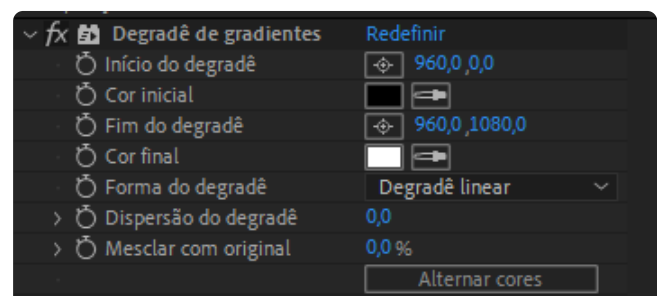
fx Degradê de gradientes Redefinir

Início do degradê 960,0 ,0,0

Cor inicial

Fim do degradê 960,0 ,1080,0

Cor final

Forma do degradê Degradê linear

Dispersão do degradê 0,0

Mesclar com original 0,0 %

Alternar cores